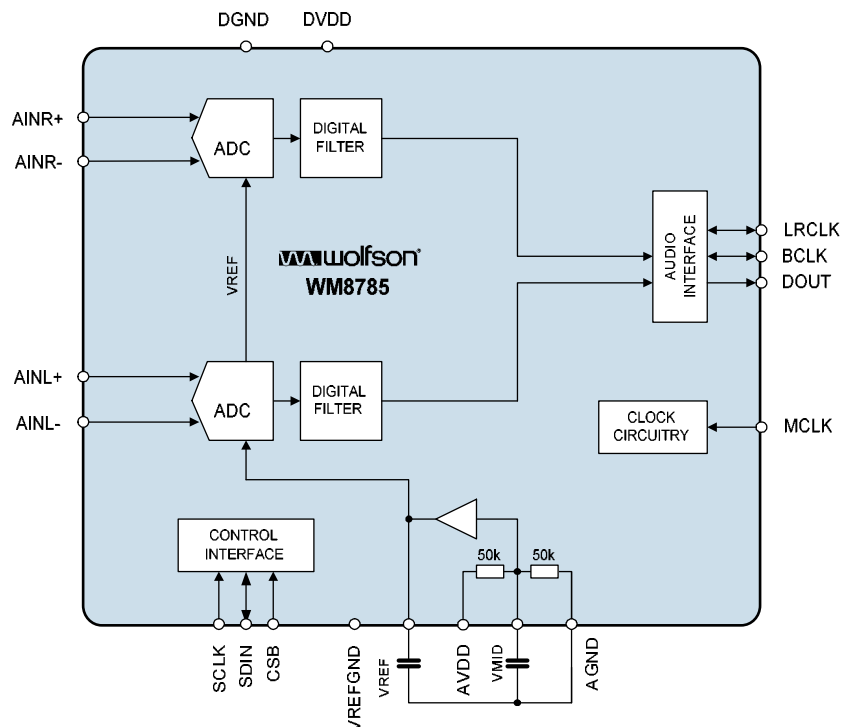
DGND DVDD

AINR+
AINR-

ADC

DIGITAL FILTER

AUDIO INTERFACE

LRCLK
BCLK
DOUT

VREF

wolfson
WM8785

AINL+
AINL-

ADC

DIGITAL FILTER

CLOCK CIRCUITRY

MCLK

CONTROL INTERFACE

50k 50k

SCLK SDIN CSB VREFGND VREF AVDD VMID AGND